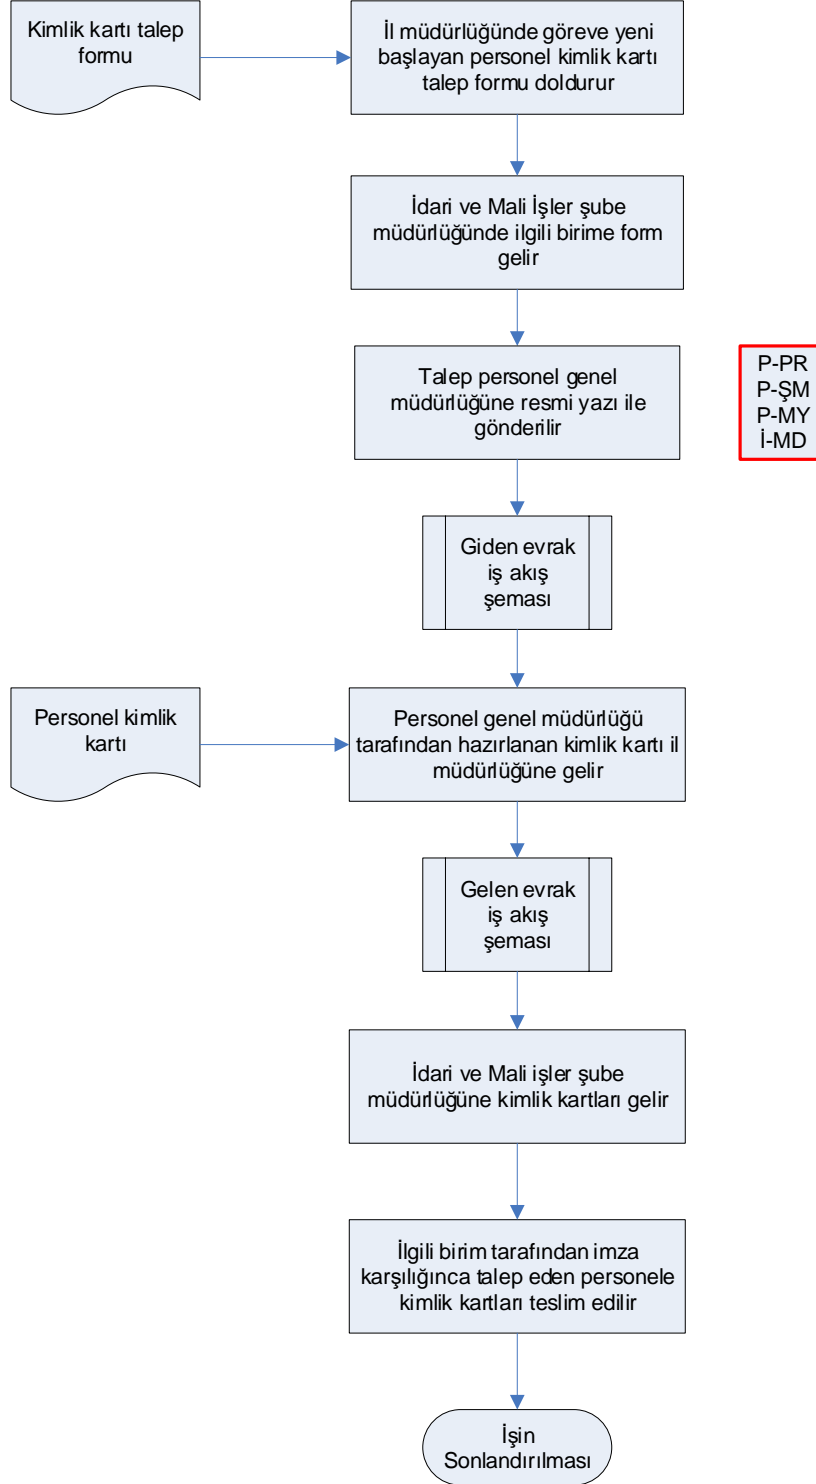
Kimlik kartı talep formu

İl müdürlüğünde göreve yeni başlayan personel kimlik kartı talep formu doldurur

İdari ve Mali İşler şube müdürlüğünde ilgili birime form gelir

Talep personel genel müdürlüğüne resmi yazı ile gönderilir

P-PR
P-ŞM
P-MY
İ-MD

Giden evrak iş akış şeması

Personel kimlik kartı

Personel genel müdürlüğü tarafından hazırlanan kimlik kartı il müdürlüğüne gelir

Gelen evrak iş akış şeması

İdari ve Mali işler şube müdürlüğüne kimlik kartları gelir

İlgili birim tarafından imza karşılığınca talep eden personele kimlik kartları teslim edilir

İşin Sonlandırılması